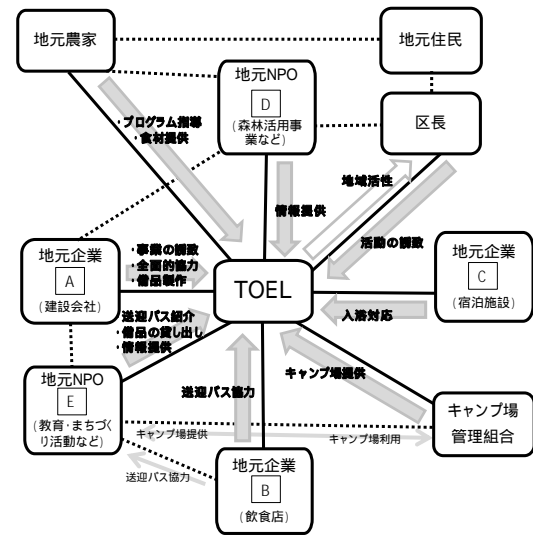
地元農家

地元住民

地元NPO
D
(森林活用事業など)

区長

・プログラム指導
・食材提供

地域活性

情報提供

活動の調整

地元企業
A
(建設会社)

・事業の調整
・全面的協力
・備品製作

TOEL

地元企業
C
(宿泊施設)

入港対応

送迎バス紹介
・備品の貸し出し
・情報提供

地元NPO
E
(教育・まちづくり活動など)

キャンプ場提供

送迎バス協力

キャンプ場
管理組合

キャンプ場提供

キャンプ場利用

送迎バス協力

地元企業
B
(飲食店)